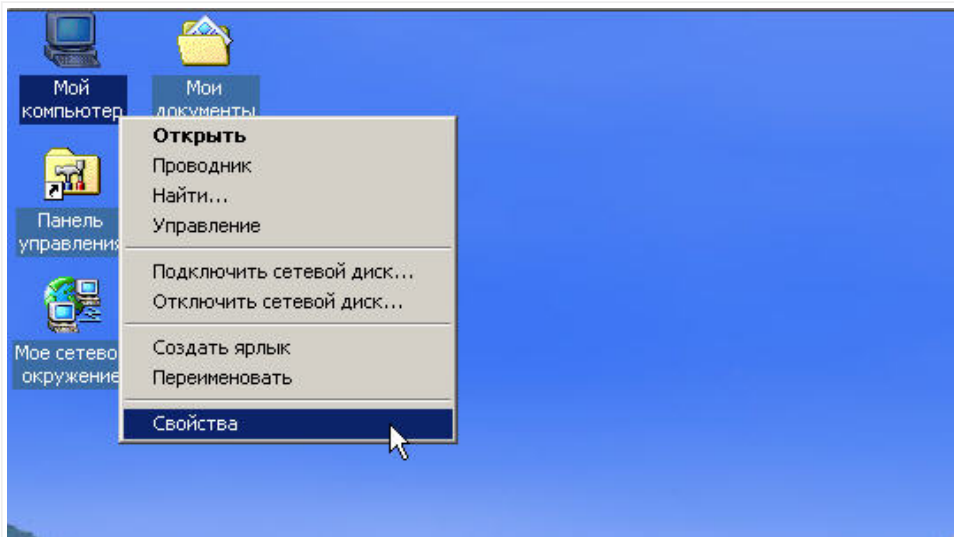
Мой компьютер

Мои документы

Панель управления

Мое сетево окружение

Открыть
Проводник
Найти...
Управление

Подключить сетевой диск...
Отключить сетевой диск...

Создать ярлык
Переименовать

Свойства